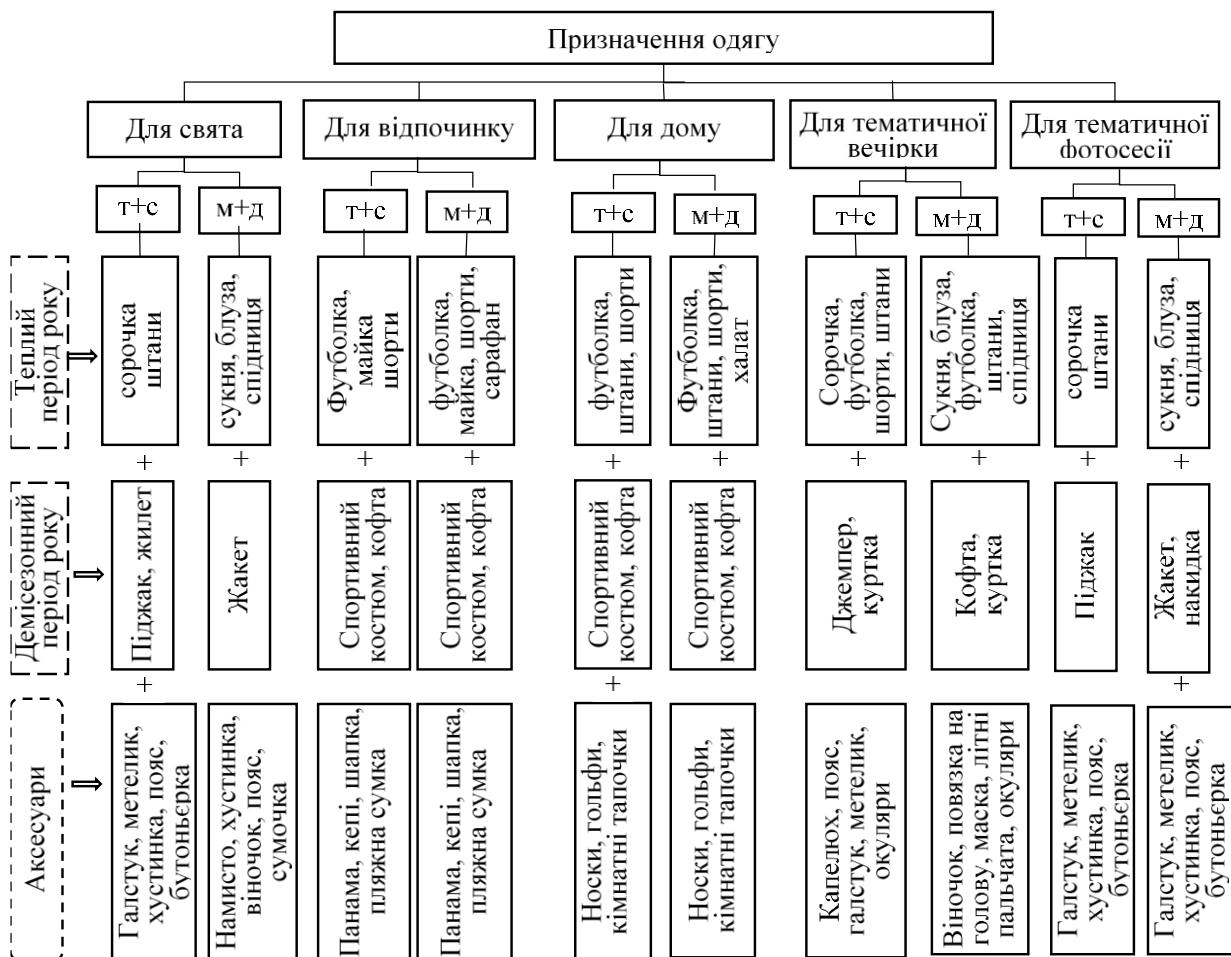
Призначення одягу

Для свята
Для відпочинку
Для дому
Для тематичної вечірки
Для тематичної фотосесії

т+с
м+д
т+с
м+д
т+с
м+д
т+с
м+д
т+с
м+д

Теплий період року ⟹

сорочка штани
сукня, блуза, спідниця
Футболка, майка шорти
футболка, майка, шорти, сарафан
футболка, штани, шорти
Футболка, штани, шорти, халат
Сорочка, футболка, шорти, штани
Сукня, блуза, футболка, штани, спідниця
сорочка штани
сукня, блуза, спідниця

+ + + + + + + + + +

Демісезонний період року ⟹

Піджак, жилет
Жакет
Спортивний костюм, кофта
Спортивний костюм, кофта
Спортивний костюм, кофта
Спортивний костюм, кофта
Джемпер, куртка
Кофта, куртка
Піджак
Жакет, накидка

+ + +

Аксесуари ⟹

Галстук, метелик, хустинка, пояс, бутоньєрка
Намисто, хустинка, віночок, пояс, сумочка
Панама, кепі, шапка, пляжна сумка
Панама, кепі, шапка, пляжна сумка
Носки, гольфи, кімнатні тапочки
Носки, гольфи, кімнатні тапочки
Капелюх, пояс, галстук, метелик, окуляри
Віночок, повязка на голову, маска, літні пальчата, окуляри
Галстук, метелик, хустинка, пояс, бутоньєрка
Галстук, метелик, хустинка, пояс, бутоньєрка